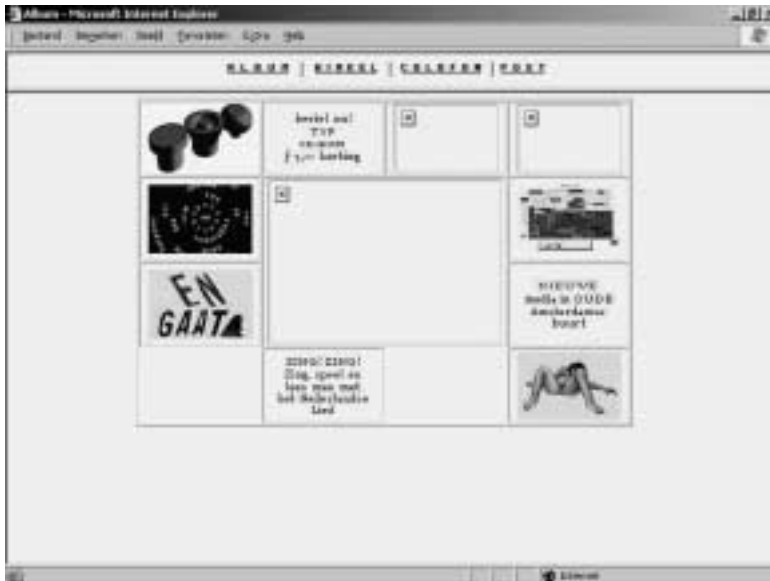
Album - Microsoft Internet Explorer

Bestand Bewerken Beeld Favorieten Extra Help

ALBUM | WINKEL | CELEFEN | POST

bestel nu! TVP on-more f 7,50 korting

EN GAAT

ZING! ZING! Zing, speel en leer mee met het Nederlandse Lied

NIEUWE Stella in OUDE Amsterdamse buurt

Internet